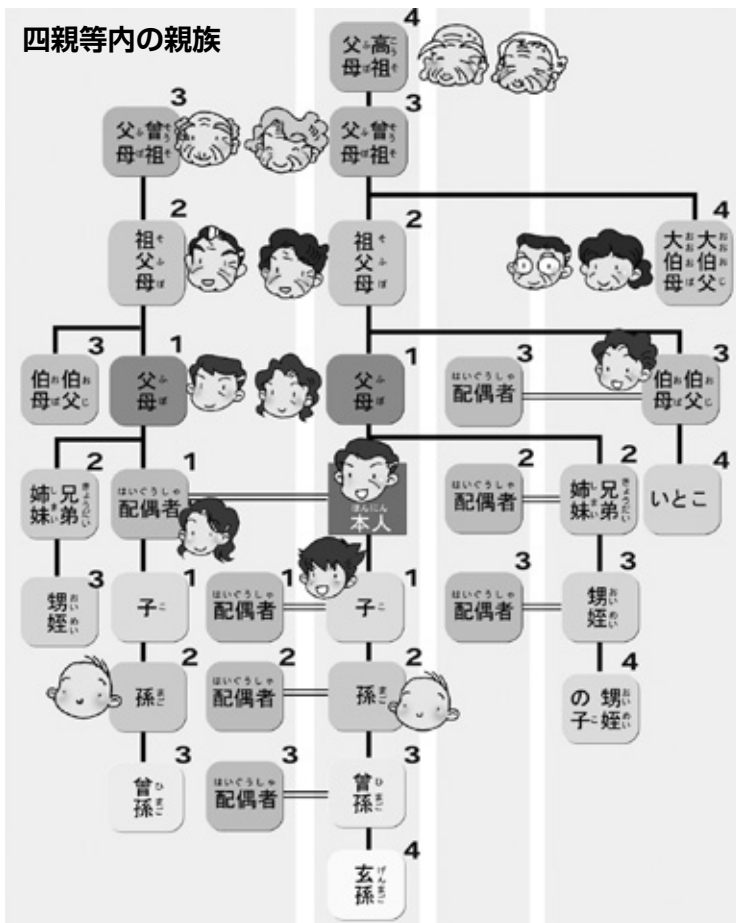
四親等内の親族

4
高祖父
高祖母

3
曾祖父
曾祖母

3
曾祖父
曾祖母

2
祖父
祖母

2
祖父
祖母

4
大伯父
大伯母

3
伯父
伯母

1
父
母

1
父
母

3
配偶者

3
伯父
伯母

2
兄弟
姉妹

1
配偶者

本人

2
配偶者

2
兄弟
姉妹

4
いとこ

3
甥
姪

1
子

1
配偶者

1
子

3
配偶者

3
甥
姪

2
孫

2
配偶者

2
孫

4
甥
姪
の子

3
曾孫

3
配偶者

3
曾孫

4
玄孫